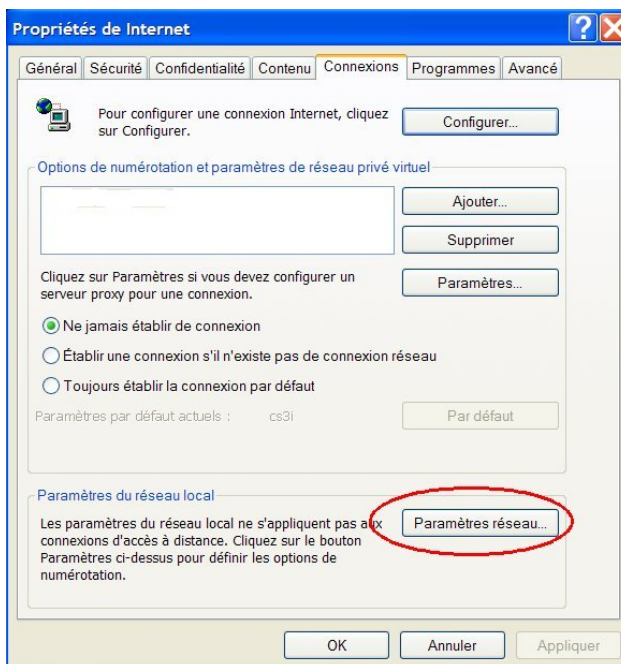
Propriétés de Internet

Général | Sécurité | Confidentialité | Contenu | Connexions | Programmes | Avancé

Pour configurer une connexion Internet, cliquez sur Configurer.

Configurer...

Options de numérotation et paramètres de réseau privé virtuel

Ajouter...

Supprimer

Cliquez sur Paramètres si vous devez configurer un serveur proxy pour une connexion.

Paramètres...

Ne jamais établir de connexion

Établir une connexion s'il n'existe pas de connexion réseau

Toujours établir la connexion par défaut

Paramètres par défaut actuels : cs3i

Par défaut

Paramètres du réseau local

Les paramètres du réseau local ne s'appliquent pas aux connexions d'accès à distance. Cliquez sur le bouton Paramètres ci-dessus pour définir les options de numérotation.

Paramètres réseau...

OK | Annuler | Appliquer